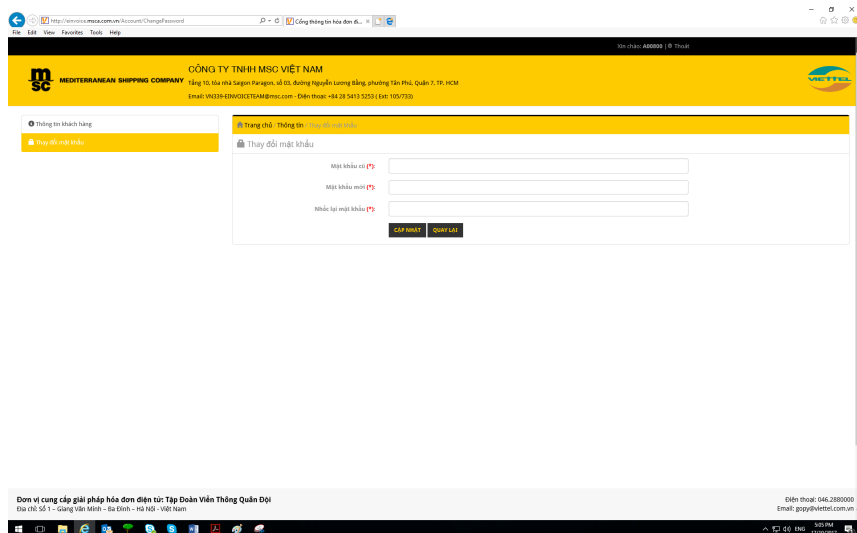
http://einvoice.msc.com.vn/Account/ChangePassword
Cổng thông tin hóa đơn đi...
File Edit View Favorites Tools Help

Xin chào: A00808 | Thoát

MEDITERRANEAN SHIPPING COMPANY
CÔNG TY TNHH MSC VIỆT NAM
Tầng 10, tòa nhà Saigon Paragon, số 03, đường Nguyễn Lương Bằng, phường Tân Phú, Quận 7, TP. HCM
Email: VN339-EINVOICETEAM@msc.com - Điện thoại: +84 28 5413 5253 ( Ext: 105/733)

VIETTEL

Thông tin khách hàng
Thay đổi mật khẩu

Trang chủ / Thông tin / Thay đổi mật khẩu

Thay đổi mật khẩu

Mật khẩu cũ (*):
Mật khẩu mới (*):
Nhắc lại mật khẩu (*):

CẬP NHẬT
QUAY LẠI

Đơn vị cung cấp giải pháp hóa đơn điện tử: Tập Đoàn Viễn Thông Quân Đội
Địa chỉ: Số 1 – Giang Văn Minh – Ba Đình – Hà Nội - Việt Nam

Điện thoại: 046.2880000
Email: gopy@viettel.com.vn

ENG 5:05 PM